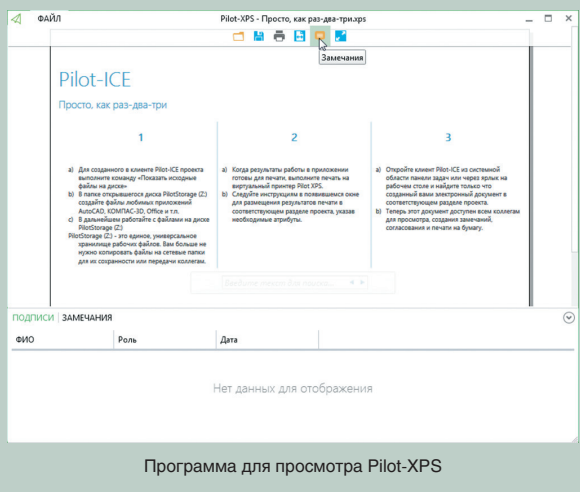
ФАЙЛ

Pilot-XPS - Просто, как раз-два-три.xps

Замечания

Pilot-ICE

Просто, как раз-два-три

1

a) Для созданного в клиенте Pilot-ICE проекта выполните команду «Показать исходные файлы на диске»
b) В папке открывшегося диска PilotStorage (Z:) создайте файлы любимых приложений AutoCAD, КОМПАС-3D, Office и т.п.
c) В дальнейшем работайте с файлами на диске PilotStorage (Z:)
PilotStorage (Z:) - это единое, универсальное хранилище рабочих файлов. Вам больше не нужно копировать файлы на сетевые папки для их сохранности или передачи коллегам.

2

a) Когда результаты работы в приложении готовы для печати, выполните печать на виртуальный принтер Pilot XPS.
b) Следуйте инструкциям в появившемся окне для размещения результатов печати в соответствующем разделе проекта, указав необходимые атрибуты.

3

a) Откройте клиент Pilot-ICE из системной области панели задач или через ярлык на рабочем столе и найдите только что созданный вами электронный документ в соответствующем разделе проекта.
b) Теперь этот документ доступен всем коллегам для просмотра, создания замечаний, согласования и печати на бумагу.

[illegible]

ПОДПИСИ | ЗАМЕЧАНИЯ

| ФИО | Роль | Дата |
|---|---|---|

Нет данных для отображения

Программа для просмотра Pilot-XPS